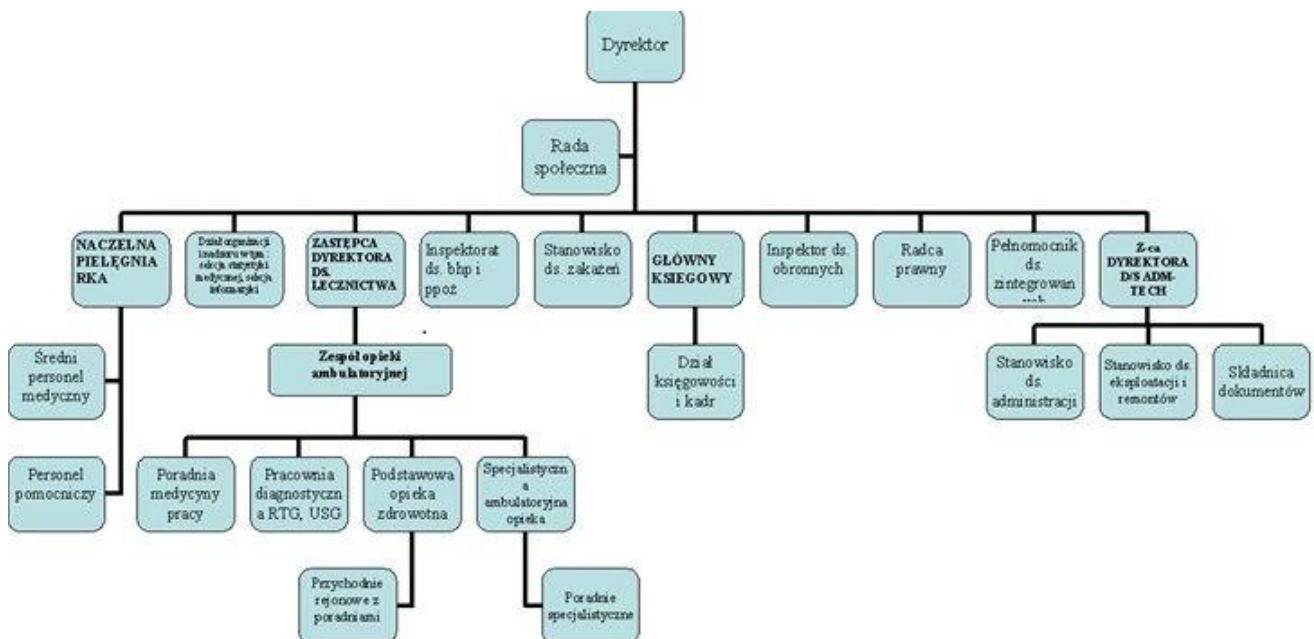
Dyrektor

Rada społeczna

NACZELNA PIELĘGNIARKA

Dział organizacji i nadzoru wtym: sekcja statystyki medycznej, sekcja informatyki

ZASTĘPCA DYREKTORA DS. LECZNICTWA

Inspektorat ds. bhp i ppoż

Stanowisko ds. zakażeń

GŁÓWNY KSIĘGOWY

Inspektor ds. obronnych

Radca prawny

Pełnomocnik ds. zintegrowan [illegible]

Z-ca DYREKTORA D/S ADM-TECH

Średni personel medyczny

Personel pomocniczy

Zespół opieki ambulatoryjnej

Dział księgowości i kadr

Stanowisko ds. administracji

Stanowisko ds. eksploatacji i remontów

Składnica dokumentów

Poradnia medycyny pracy

Pracownia diagnostyczna RTG, USG

Podstawowa opieka zdrowotna

Specjalistyczna ambulatoryjna opieka

Przychodnie rejonowe z poradniami

Poradnie specjalistyczne